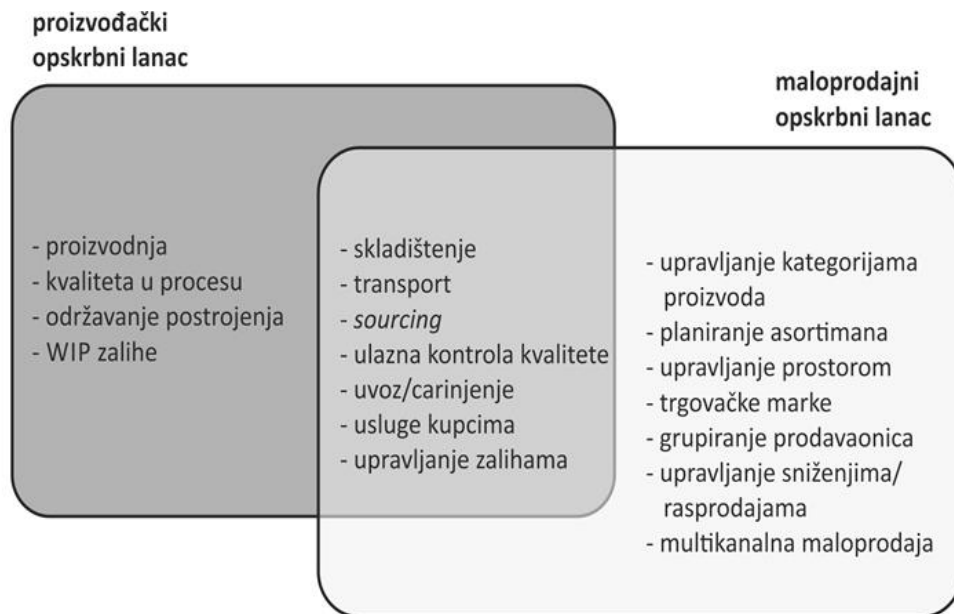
proizvođački opskrbni lanac

maloprodajni opskrbni lanac

- proizvodnja
- kvaliteta u procesu
- održavanje postrojenja
- WIP zalihe

- skladištenje
- transport
- *sourcing*
- ulazna kontrola kvalitete
- uvoz/carinjenje
- usluge kupcima
- upravljanje zalihama

- upravljanje kategorijama proizvoda
- planiranje asortimana
- upravljanje prostorom
- trgovačke marke
- grupiranje prodavaonica
- upravljanje sniženjima/ rasprodajama
- multikanalna maloprodaja